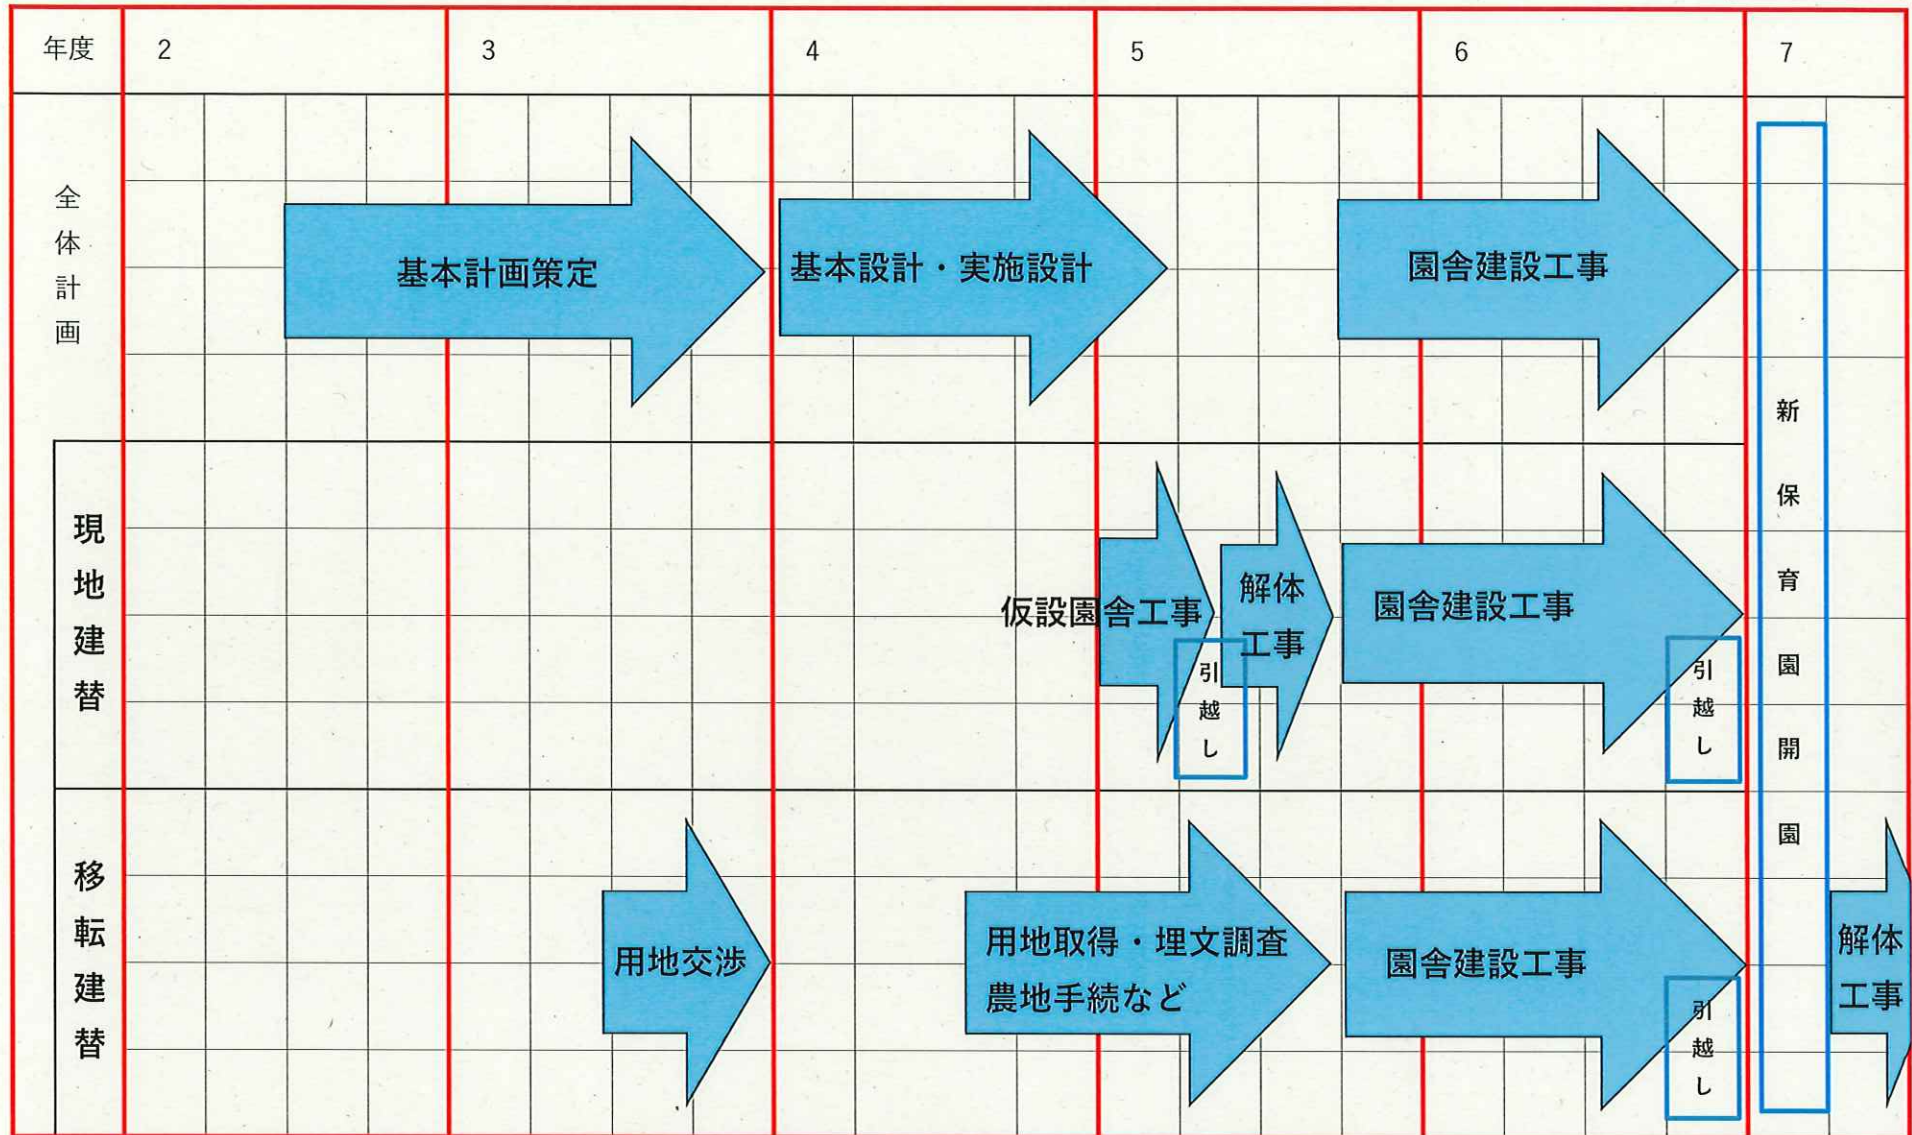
| 年度 | 2 | 3 | 4 | 5 | 6 | 7 |
|---|---|---|---|---|---|---|
| 全体計画 | 基本計画策定 | | 基本設計・実施設計 | | 園舎建設工事 | 新保育園開園 |
| 現地建替 | | | | 仮設園舎工事 引越し 解体工事 | 園舎建設工事 引越し | |
| 移転建替 | | 用地交渉 | 用地取得・埋文調査 農地手続など | | 園舎建設工事 引越し | 解体工事 |